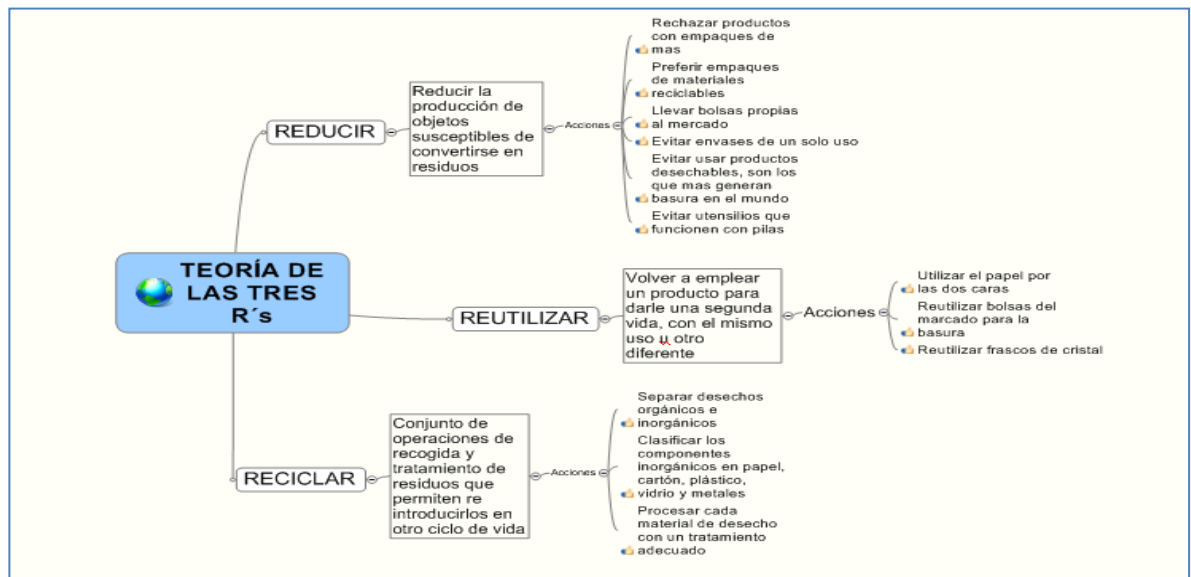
TEORÍA DE LAS TRES R´s

REDUCIR

Reducir la producción de objetos susceptibles de convertirse en residuos

Acciones

Rechazar productos con empaques de mas

Preferir empaques de materiales reciclables

Llevar bolsas propias al mercado

Evitar envases de un solo uso

Evitar usar productos desechables, son los que mas generan basura en el mundo

Evitar utensilios que funcionen con pilas

REUTILIZAR

Volver a emplear un producto para darle una segunda vida, con el mismo uso u otro diferente

Acciones

Utilizar el papel por las dos caras

Reutilizar bolsas del marcado para la basura

Reutilizar frascos de cristal

RECICLAR

Conjunto de operaciones de recogida y tratamiento de residuos que permiten re introducirlos en otro ciclo de vida

Acciones

Separar desechos orgánicos e inorgánicos

Clasificar los componentes inorgánicos en papel, cartón, plástico, vidrio y metales

Procesar cada material de desecho con un tratamiento adecuado